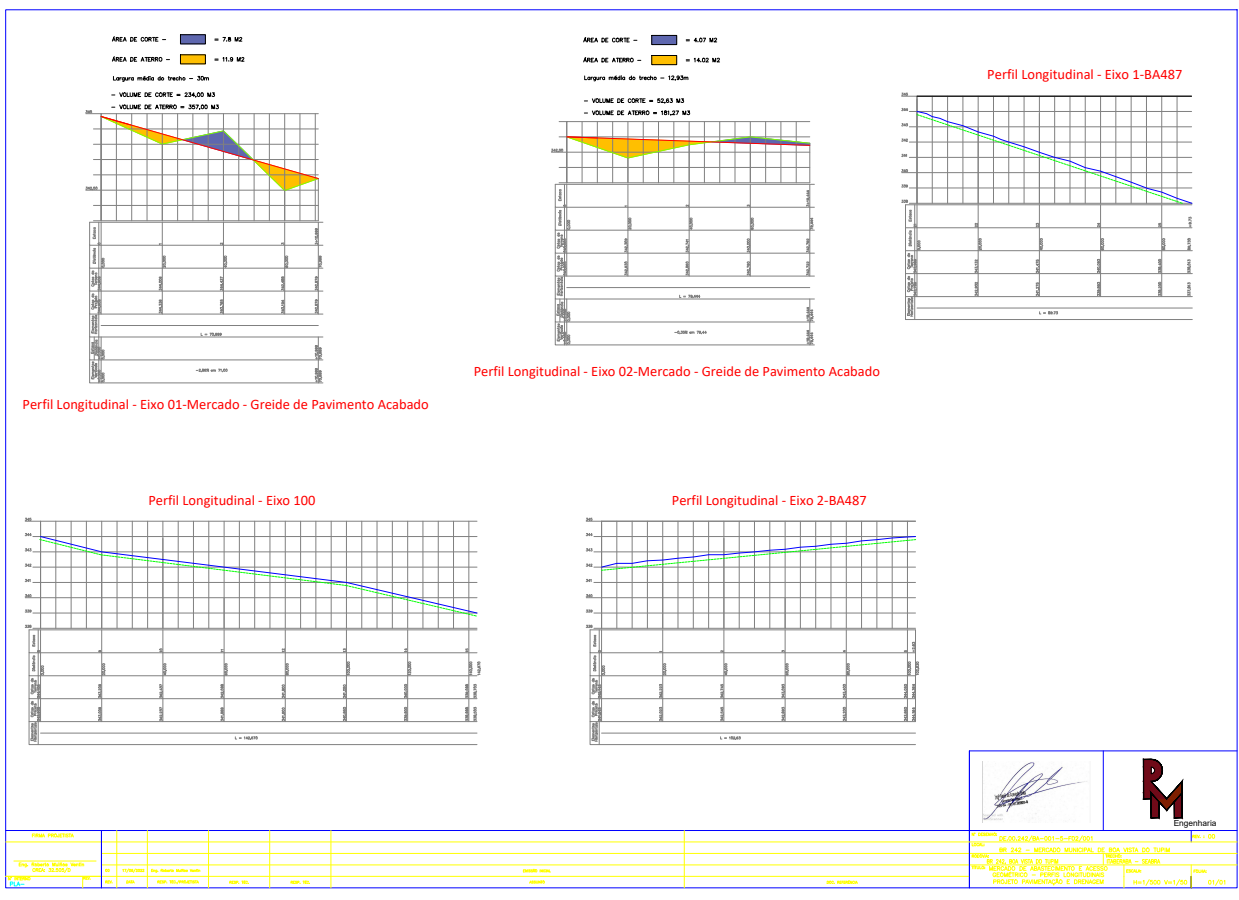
ÁREA DE CORTE – = 7.8 M2

ÁREA DE ATERRO – = 11.9 M2

Largura média do trecho – 30m

– VOLUME DE CORTE = 234,00 M3

– VOLUME DE ATERRO = 357,00 M3

L = 70,000

–0,005 em 71,00

Perfil Longitudinal - Eixo 01-Mercado - Greide de Pavimento Acabado

ÁREA DE CORTE – = 4.07 M2

ÁREA DE ATERRO – = 14.02 M2

Largura média do trecho – 12,93m

– VOLUME DE CORTE = 52,63 M3

– VOLUME DE ATERRO = 181,27 M3

L = 78,444

–0,000 em 78,44

Perfil Longitudinal - Eixo 02-Mercado - Greide de Pavimento Acabado

Perfil Longitudinal - Eixo 1-BA487

L = 89,70

Perfil Longitudinal - Eixo 100

L = 140,476

Perfil Longitudinal - Eixo 2-BA487

L = 150,63

Engenharia

BR 242 – MERCADO MUNICIPAL DE BOA VISTA DO TUPIM

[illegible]